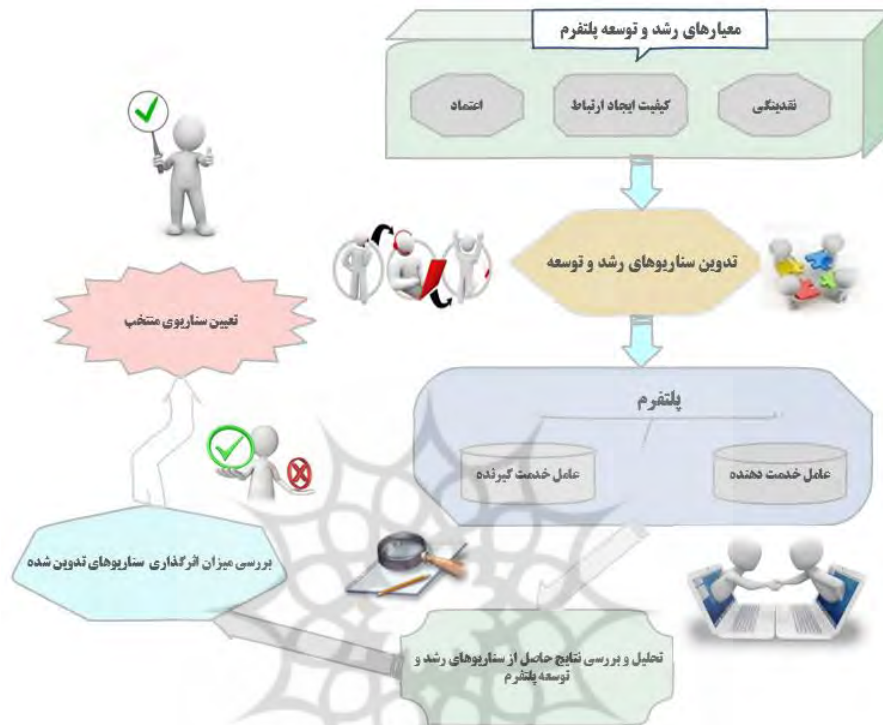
معیارهای رشد و توسعه پلتفرم

نقدینگی

کیفیت ایجاد ارتباط

اعتماد

تدوین سناریوهای رشد و توسعه

تعیین سناریوی منتخب

پلتفرم

عامل خدمت دهنده

عامل خدمت گیرنده

بررسی میزان اثرگذاری سناریوهای تدوین شده

تحلیل و بررسی نتایج حاصل از سناریوهای رشد و توسعه پلتفرم